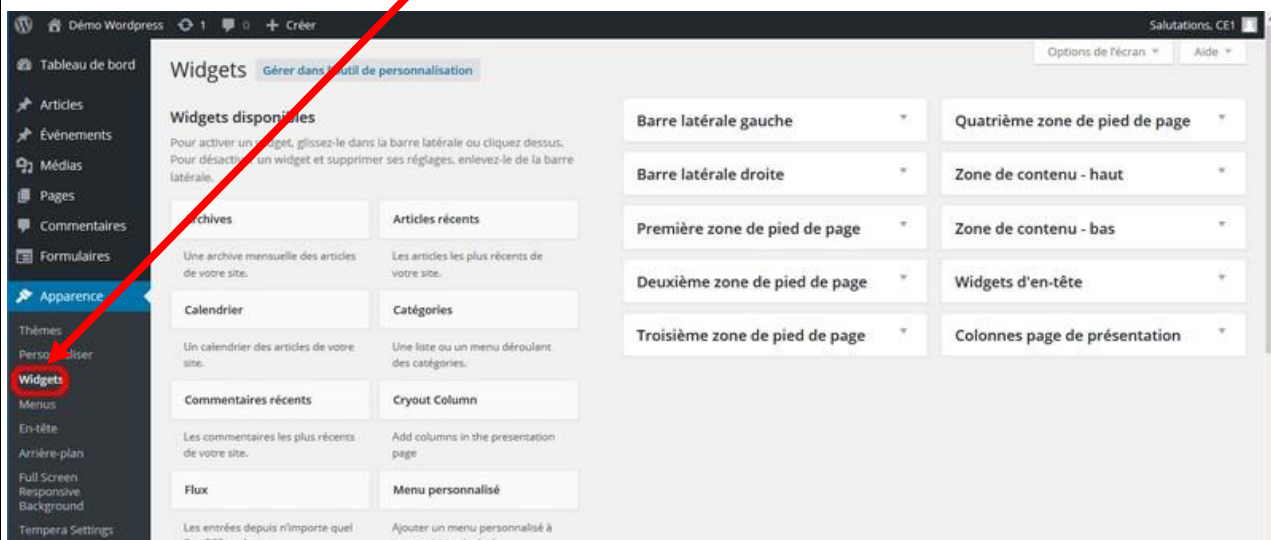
Démo Wordpress 1 0 + Créer

Salutations, CE1

Options de l'écran ▾ Aide ▾

Tableau de bord

Articles

Événements

Médias

Pages

Commentaires

Formulaires

Apparence

Thèmes

Perso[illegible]liser

Widgets

Menus

En-tête

Arrière-plan

Full Screen Responsive Background

Tempera Settings

Widgets Gérer dans l'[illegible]util de personnalisation

Widgets disponi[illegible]les

Pour activer un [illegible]idget, glissez-le dans la barre latérale ou cliquez dessus. Pour désacti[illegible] un widget et supprimer ses réglages, enlevez-le de la barre latérale.

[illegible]rchives

Une archive mensuelle des articles de votre site.

Articles récents

Les articles les plus récents de votre site.

Calendrier

Un calendrier des articles de votre site.

Catégories

Une liste ou un menu déroulant des catégories.

Commentaires récents

Les commentaires les plus récents de votre site.

Cryout Column

Add columns in the presentation page

Flux

Les entrées depuis n'importe quel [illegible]

Menu personnalisé

Ajouter un menu personnalisé à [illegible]

Barre latérale gauche

Barre latérale droite

Première zone de pied de page

Deuxième zone de pied de page

Troisième zone de pied de page

Quatrième zone de pied de page

Zone de contenu - haut

Zone de contenu - bas

Widgets d'en-tête

Colonnes page de présentation